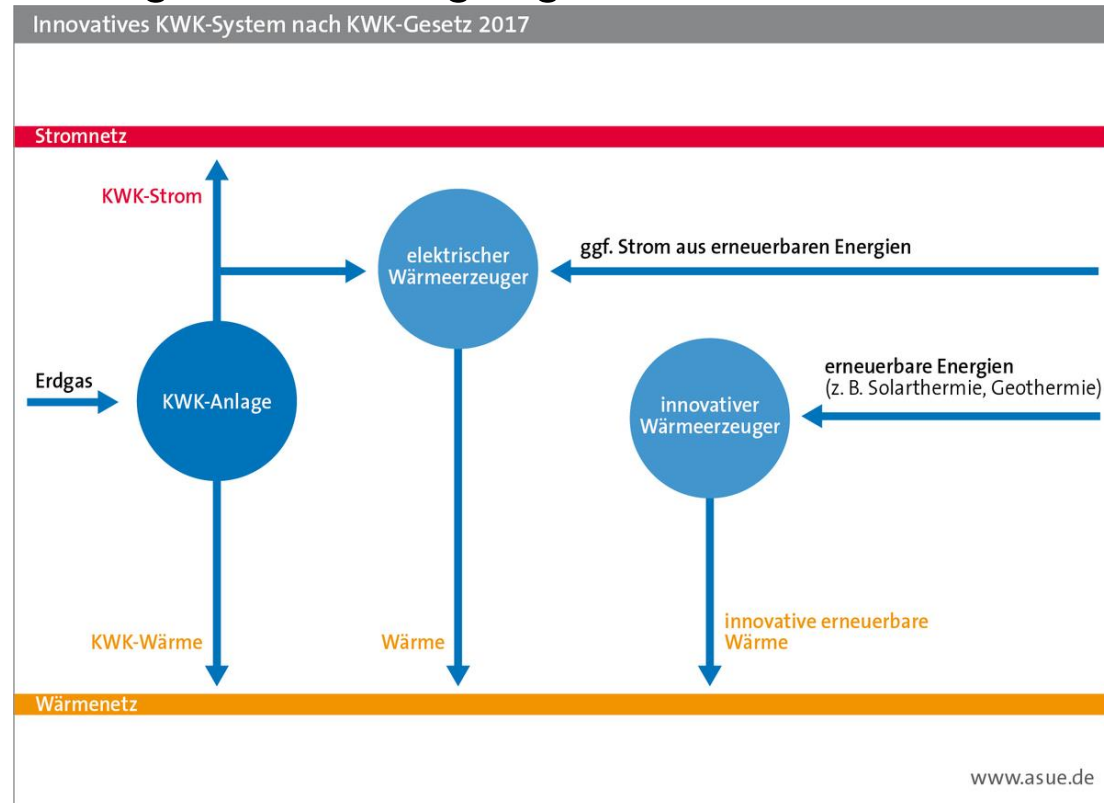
Innovatives KWK-System nach KWK-Gesetz 2017

Stromnetz

KWK-Strom

elektrischer Wärmeerzeuger

ggf. Strom aus erneuerbaren Energien

Erdgas

KWK-Anlage

erneuerbare Energien
(z. B. Solarthermie, Geothermie)

innovativer Wärmeerzeuger

KWK-Wärme

Wärme

innovative erneuerbare Wärme

Wärmenetz

www.asue.de